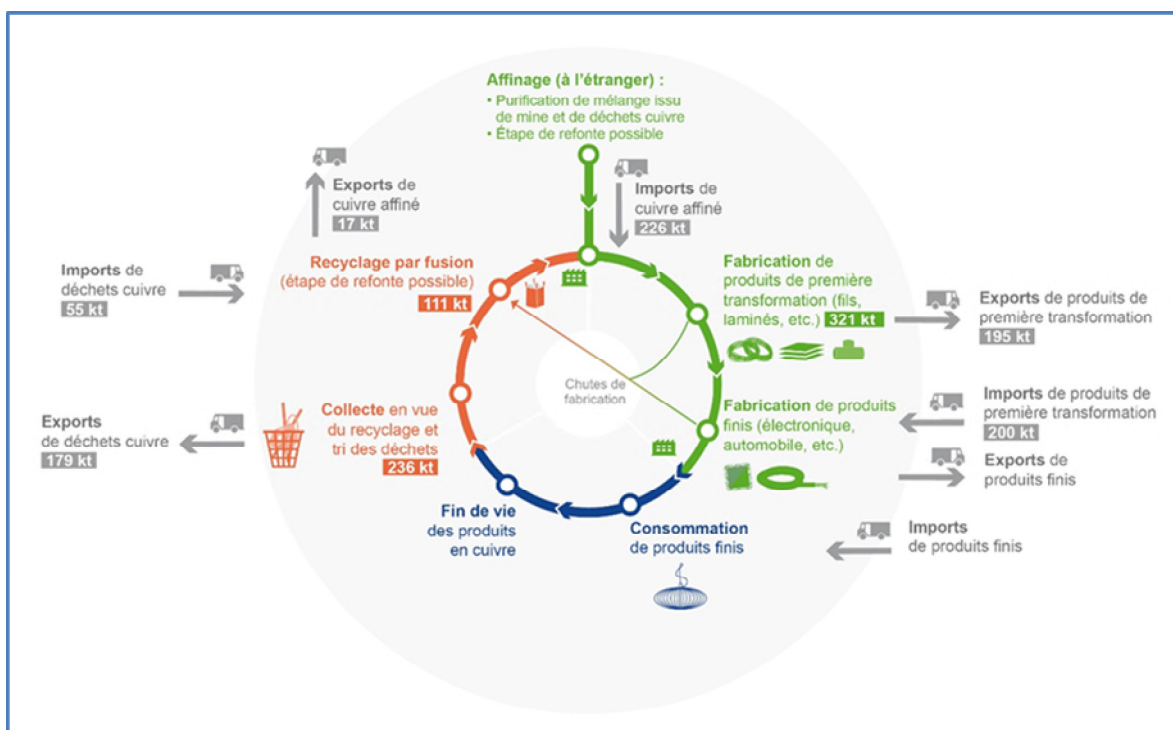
Affinage (à l'étranger) :
• Purification de mélange issu de mine et de déchets cuivre
• Étape de refonte possible

Exports de cuivre affiné
17 kt

Imports de cuivre affiné
226 kt

Imports de déchets cuivre
55 kt

Recyclage par fusion
(étape de refonte possible)
111 kt

Fabrication de produits de première transformation (fils, laminés, etc.) 321 kt

Exports de produits de première transformation
195 kt

Chutes de fabrication

Exports de déchets cuivre
179 kt

Collecte en vue du recyclage et tri des déchets
236 kt

Fabrication de produits finis (électronique, automobile, etc.)

Imports de produits de première transformation
200 kt

Exports de produits finis

Fin de vie des produits en cuivre

Consommation de produits finis

Imports de produits finis